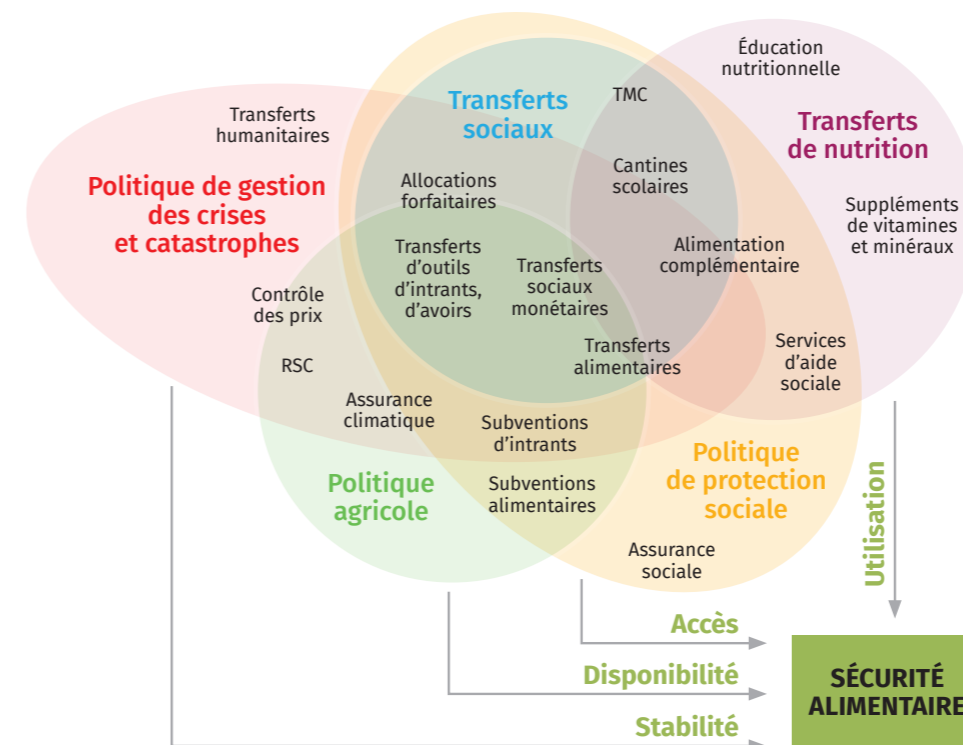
Éducation nutritionnelle

Transferts sociaux

TMC

Transferts de nutrition

Transferts humanitaires

Politique de gestion des crises et catastrophes

Cantines scolaires

Allocations forfaitaires

Suppléments de vitamines et minéraux

Alimentation complémentaire

Transferts d'outils d'intrants, d'avoirs

Transferts sociaux monétaires

Contrôle des prix

Services d'aide sociale

Transferts alimentaires

RSC

Assurance climatique

Subventions d'intrants

Politique de protection sociale

Utilisation

Politique agricole

Subventions alimentaires

Assurance sociale

Accès

Disponibilité

Stabilité

SÉCURITÉ ALIMENTAIRE